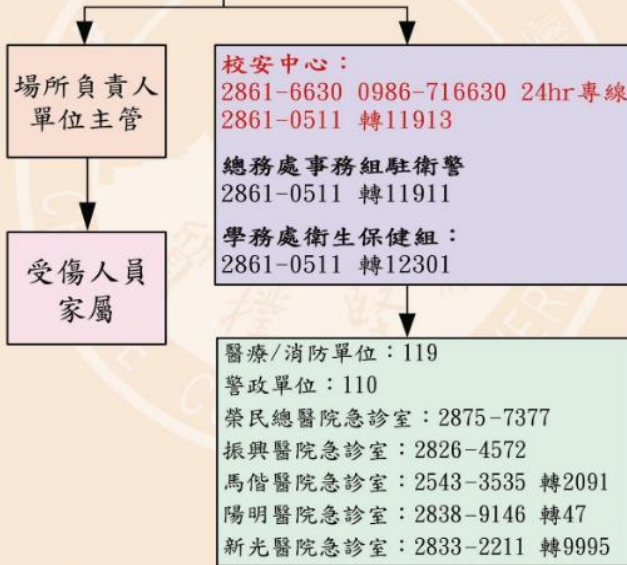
場所負責人
單位主管

受傷人員
家屬

校安中心：
2861-6630 0986-716630 24hr專線
2861-0511 轉11913

總務處事務組駐衛警
2861-0511 轉11911

學務處衛生保健組：
2861-0511 轉12301

醫療/消防單位：119
警政單位：110
榮民總醫院急診室：2875-7377
振興醫院急診室：2826-4572
馬偕醫院急診室：2543-3535 轉2091
陽明醫院急診室：2838-9146 轉47
新光醫院急診室：2833-2211 轉9995